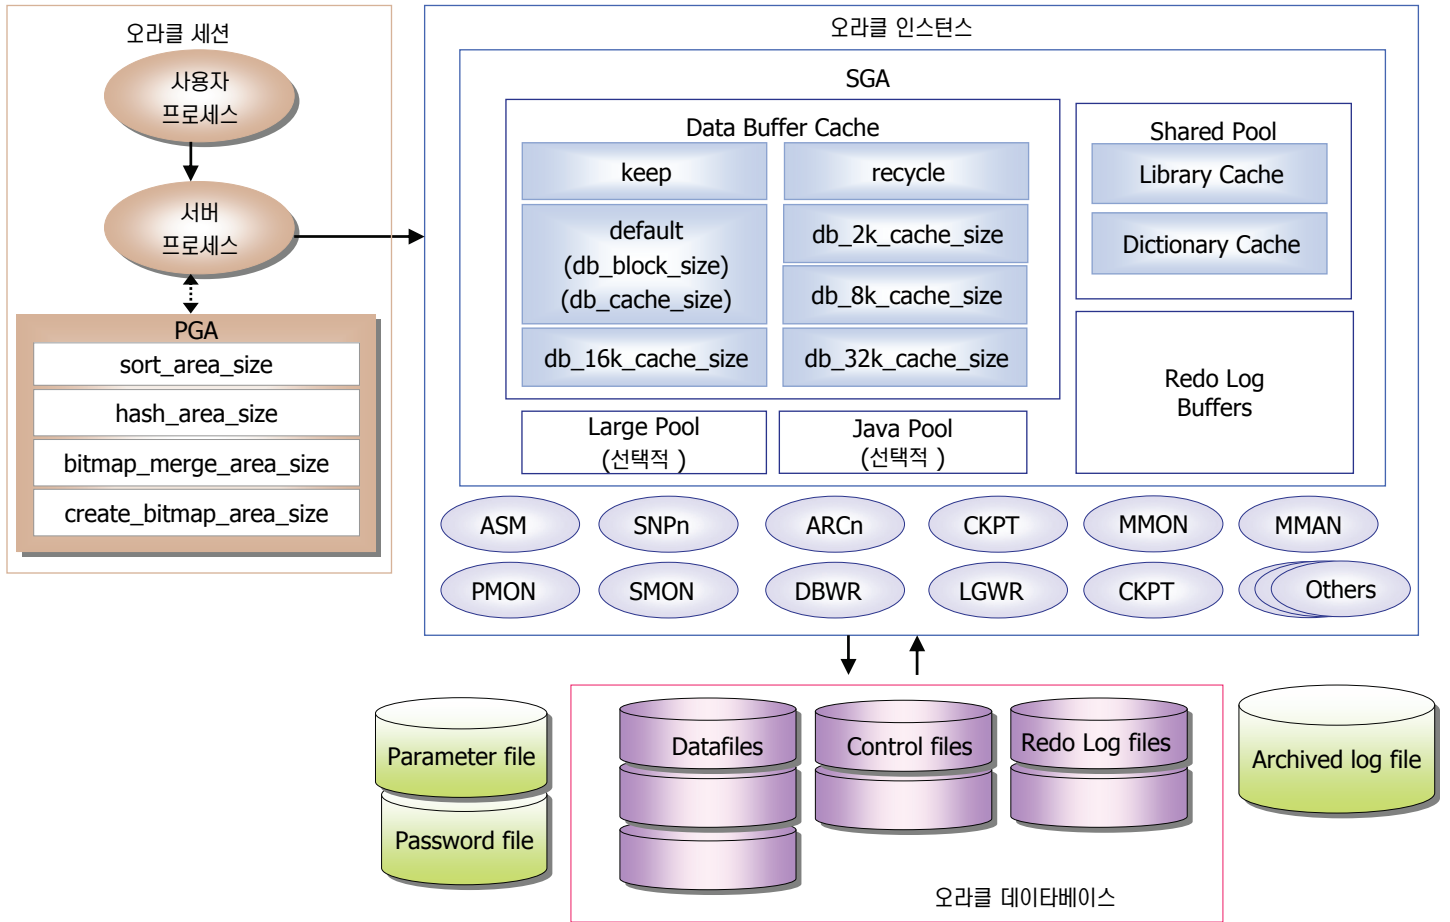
오라클 세션

사용자 프로세스

서버 프로세스

PGA

sort_area_size

hash_area_size

bitmap_merge_area_size

create_bitmap_area_size

오라클 인스턴스

SGA

Data Buffer Cache

keep

recycle

default (db_block_size) (db_cache_size)

db_2k_cache_size

db_8k_cache_size

db_16k_cache_size

db_32k_cache_size

Shared Pool

Library Cache

Dictionary Cache

Redo Log Buffers

Large Pool (선택적 )

Java Pool (선택적 )

ASM

SNPn

ARCn

CKPT

MMON

MMAN

PMON

SMON

DBWR

LGWR

CKPT

Others

Parameter file

Password file

Datafiles

Control files

Redo Log files

Archived log file

오라클 데이타베이스